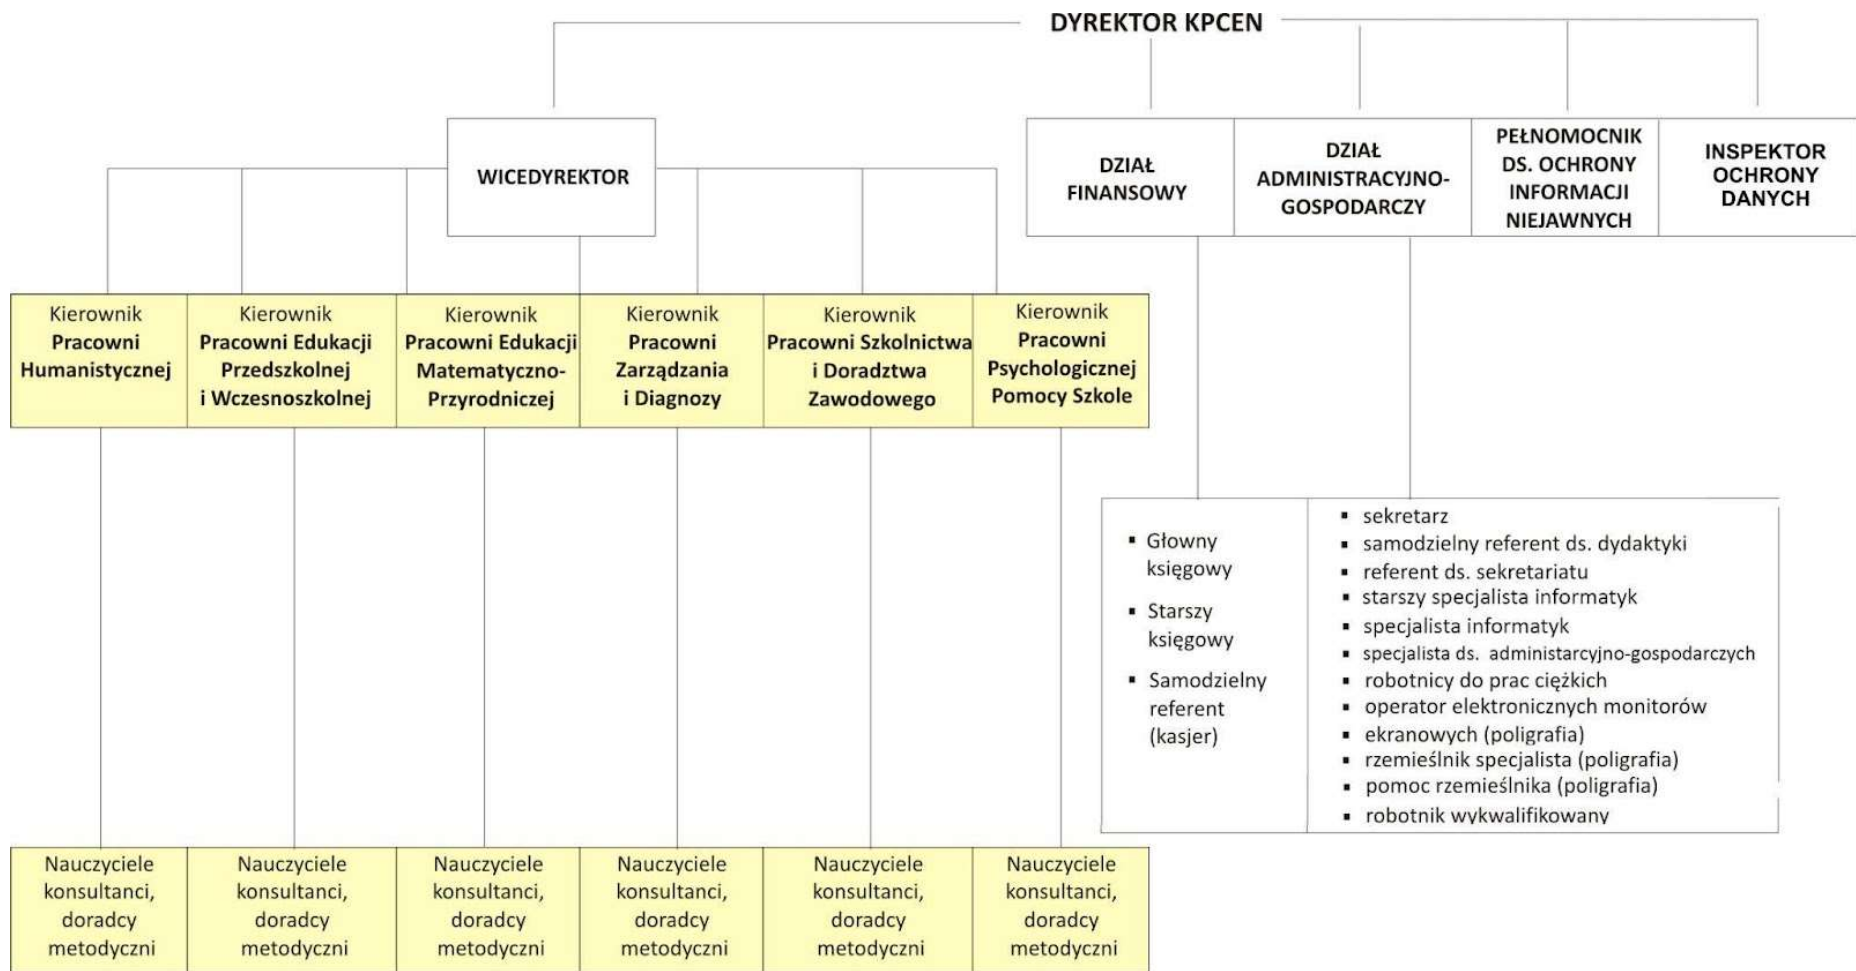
DYREKTOR KPCEN

WICEDYREKTOR

DZIAŁ FINANSOWY

DZIAŁ ADMINISTRACYJNO-GOSPODARCZY

PEŁNOMOCNIK DS. OCHRONY INFORMACJI NIEJAWNYCH

INSPEKTOR OCHRONY DANYCH

Kierownik **Pracowni Humanistycznej**

Kierownik **Pracowni Edukacji Przedszkolnej i Wczesnoszkolnej**

Kierownik **Pracowni Edukacji Matematyczno-Przyrodniczej**

Kierownik **Pracowni Zarządzania i Diagnozy**

Kierownik **Pracowni Szkolnictwa i Doradztwa Zawodowego**

Kierownik **Pracowni Psychologicznej Pomocy Szkole**

- Głowny księgowy
- Starszy księgowy
- Samodzielny referent (kasjer)

- sekretarz
- samodzielny referent ds. dydaktyki
- referent ds. sekretariatu
- starszy specjalista informatyk
- specjalista informatyk
- specjalista ds. administarcyjno-gospodarczych
- robotnicy do prac ciężkich
- operator elektronicznych monitorów
- ekranowych (poligrafia)
- rzemieślnik specjalista (poligrafia)
- pomoc rzemieślnika (poligrafia)
- robotnik wykwalifikowany

Nauczyciele konsultanci, doradcy metodyczni

Nauczyciele konsultanci, doradcy metodyczni

Nauczyciele konsultanci, doradcy metodyczni

Nauczyciele konsultanci, doradcy metodyczni

Nauczyciele konsultanci, doradcy metodyczni

Nauczyciele konsultanci, doradcy metodyczni